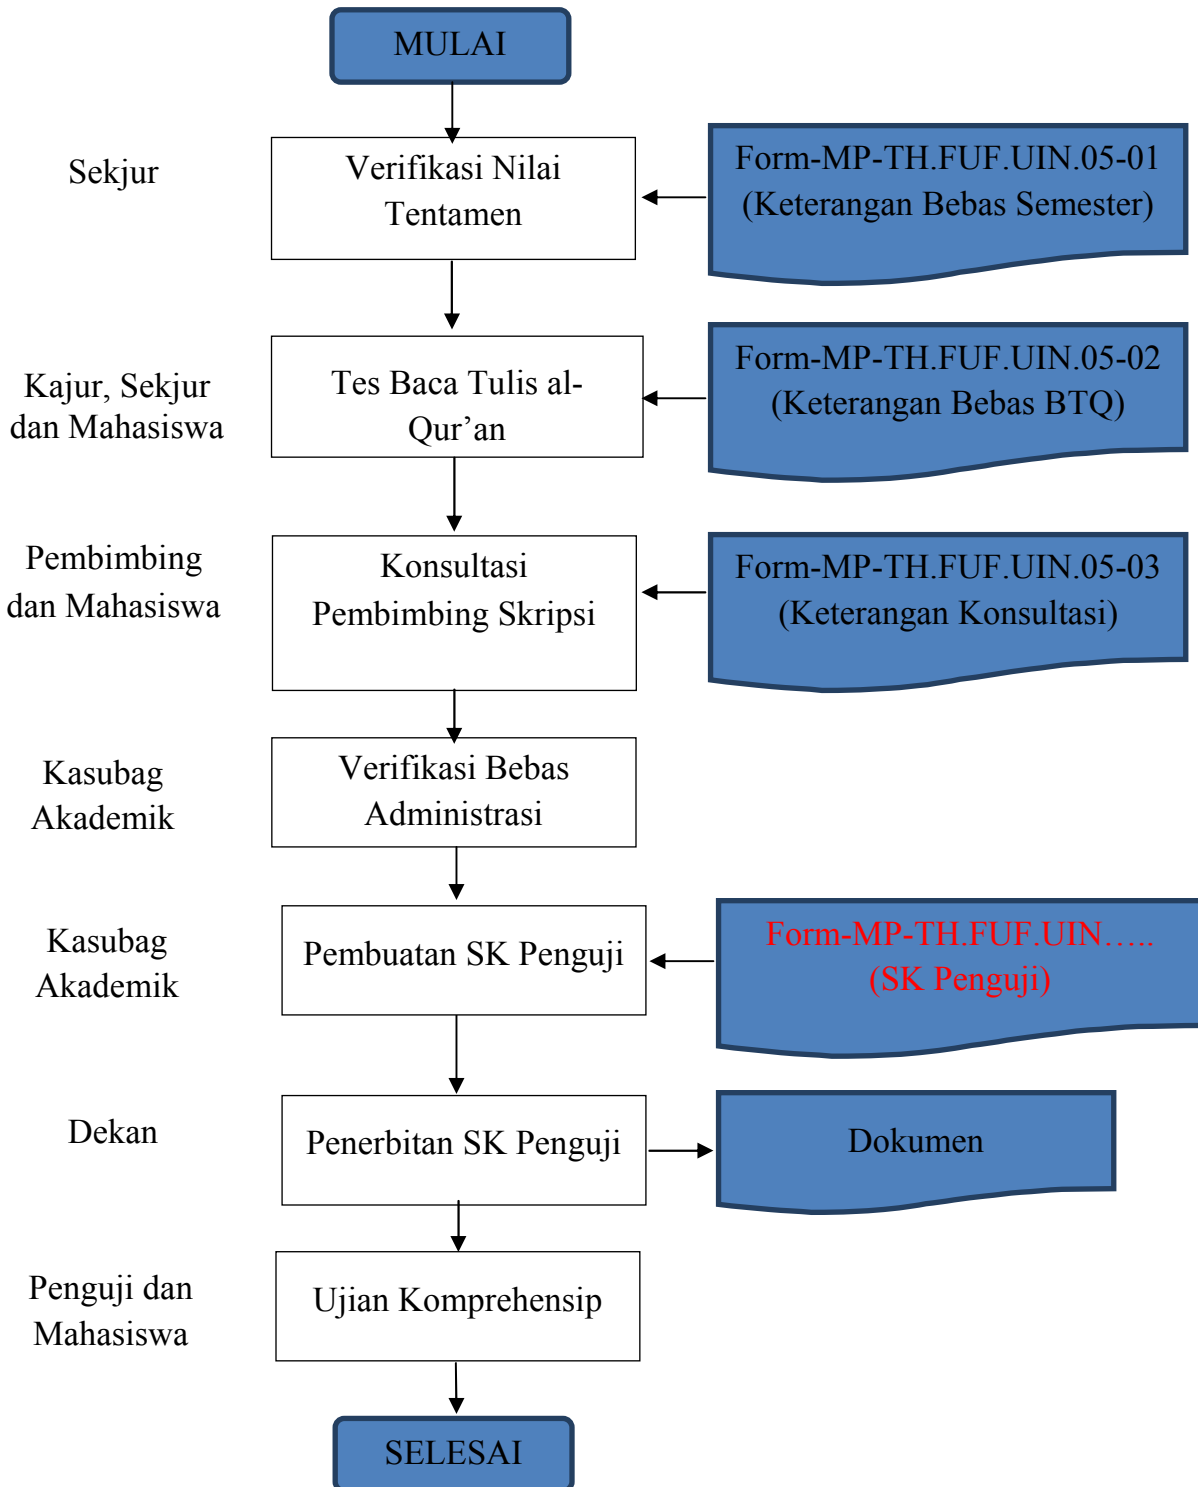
MULAI

Sekjur

Verifikasi Nilai Tentamen

Form-MP-TH.FUF.UIN.05-01 (Keterangan Bebas Semester)

Kajur, Sekjur dan Mahasiswa

Tes Baca Tulis al-Qur'an

Form-MP-TH.FUF.UIN.05-02 (Keterangan Bebas BTQ)

Pembimbing dan Mahasiswa

Konsultasi Pembimbing Skripsi

Form-MP-TH.FUF.UIN.05-03 (Keterangan Konsultasi)

Kasubag Akademik

Verifikasi Bebas Administrasi

Kasubag Akademik

Pembuatan SK Penguji

Form-MP-TH.FUF.UIN….. (SK Penguji)

Dekan

Penerbitan SK Penguji

Dokumen

Penguji dan Mahasiswa

Ujian Komprehensip

SELESAI